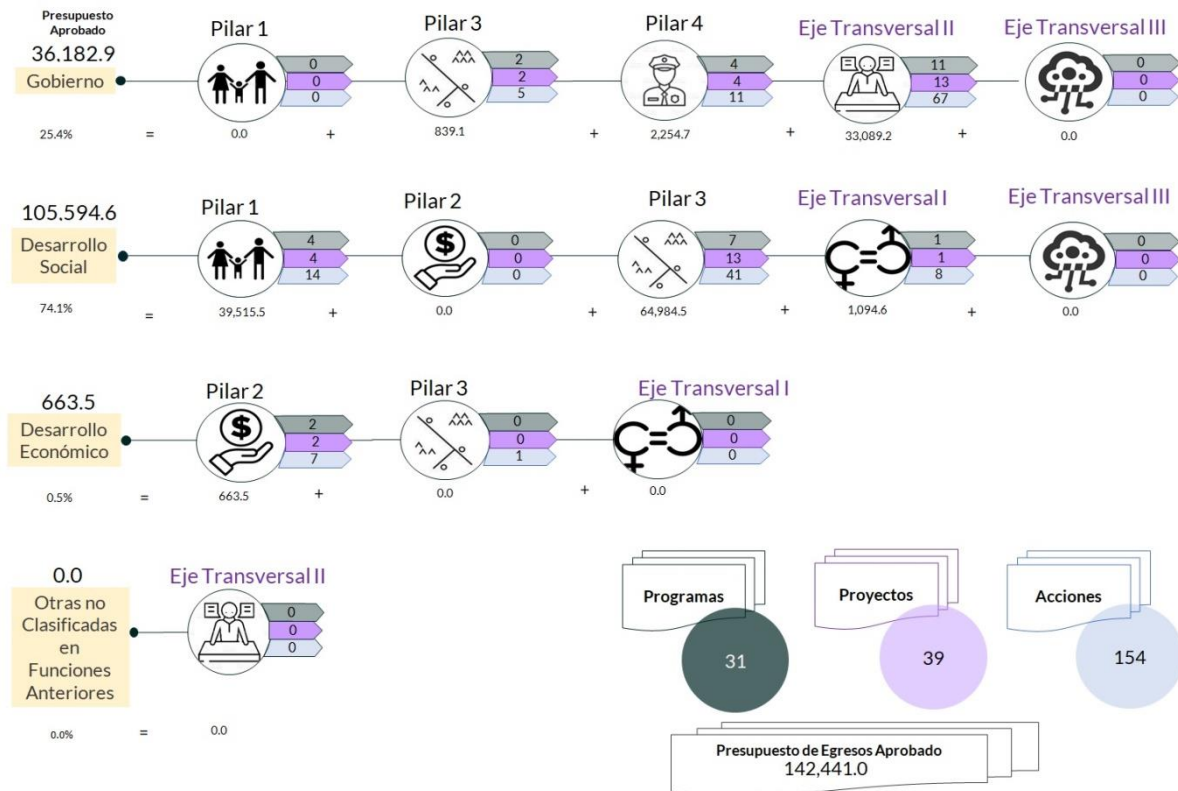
Presupuesto Aprobado
36.182.9
Gobierno
25.4% =

Pilar 1
0
0
0
0.0 +

Pilar 3
2
2
5
839.1 +

Pilar 4
4
4
11
2,254.7 +

Eje Transversal II
11
13
67
33,089.2 +

Eje Transversal III
0
0
0
0.0

105.594.6
Desarrollo Social
74.1% =

Pilar 1
4
4
14
39,515.5 +

Pilar 2
0
0
0
0.0 +

Pilar 3
7
13
41
64,984.5 +

Eje Transversal I
1
1
8
1,094.6 +

Eje Transversal III
0
0
0
0.0

663.5
Desarrollo Económico
0.5% =

Pilar 2
2
2
7
663.5 +

Pilar 3
0
0
1
0.0 +

Eje Transversal I
0
0
0
0.0

0.0
Otras no Clasificadas en Funciones Anteriores
0.0% =

Eje Transversal II
0
0
0
0.0

Programas
31

Proyectos
39

Acciones
154

Presupuesto de Egresos Aprobado
142,441.0